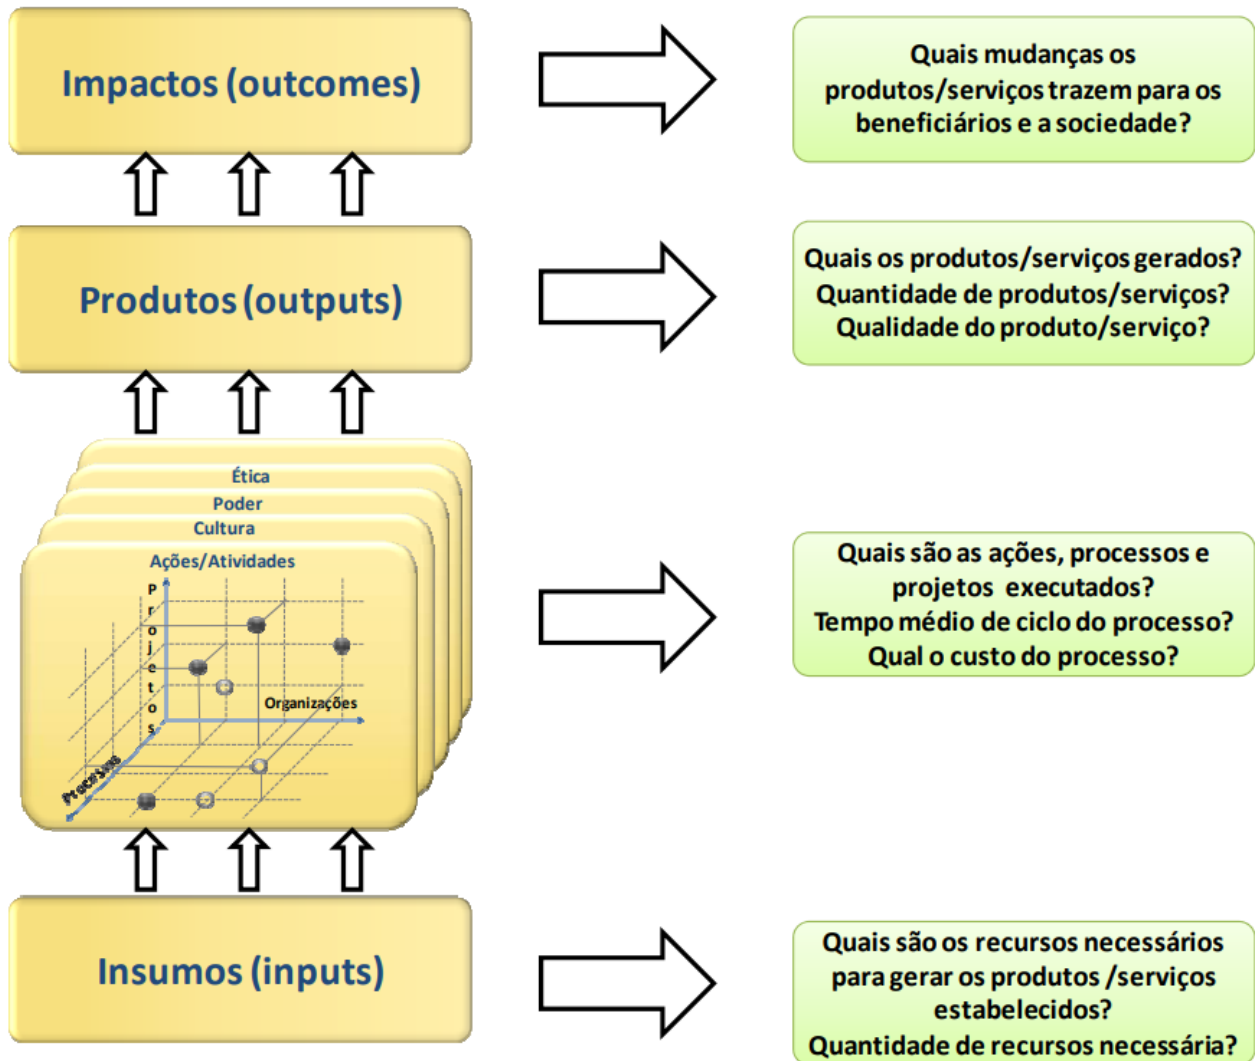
Impactos (outcomes)

Quais mudanças os produtos/serviços trazem para os beneficiários e a sociedade?

Produtos (outputs)

Quais os produtos/serviços gerados?
Quantidade de produtos/serviços?
Qualidade do produto/serviço?

Ética
Poder
Cultura
Ações/Atividades
Projetos
Organizações
Processos

Quais são as ações, processos e projetos executados?
Tempo médio de ciclo do processo?
Qual o custo do processo?

Insumos (inputs)

Quais são os recursos necessários para gerar os produtos /serviços estabelecidos?
Quantidade de recursos necessária?